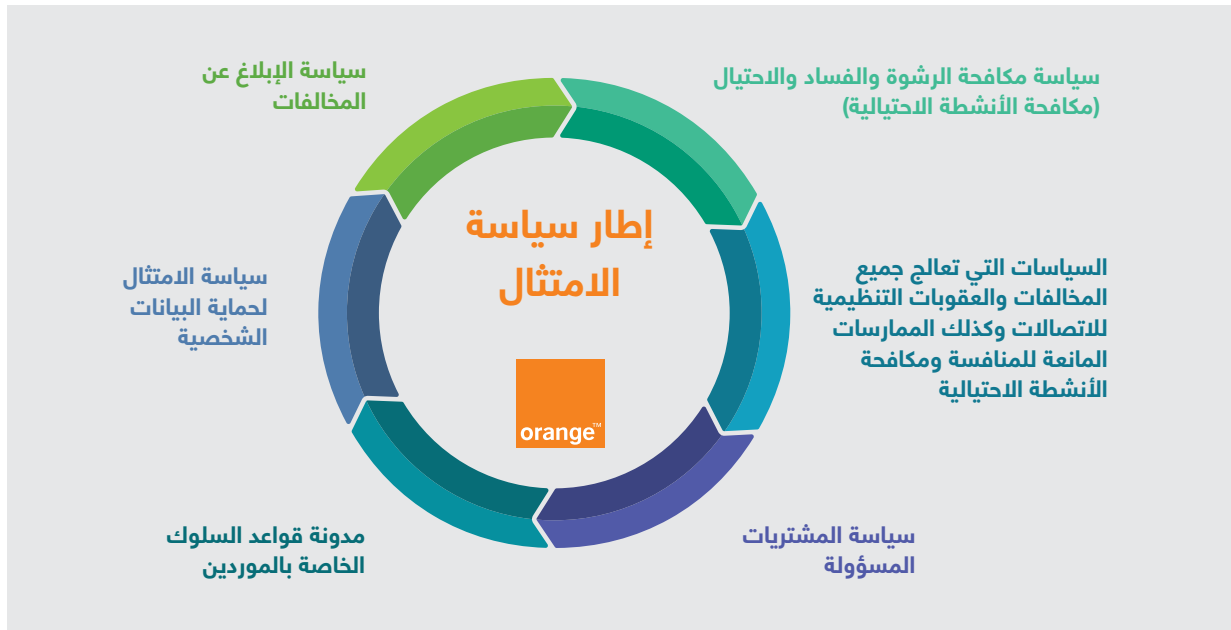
إطار سياسة الامتثال

orange™

سياسة مكافحة الرشوة والفساد والاحتيال (مكافحة الأنشطة الاحتيالية)

السياسات التي تعالج جميع المخالفات والعقوبات التنظيمية للاتصالات وكذلك الممارسات المانعة للمنافسة ومكافحة الأنشطة الاحتيالية

سياسة المشتريات المسؤولة

مدونة قواعد السلوك الخاصة بالموردين

سياسة الامتثال لحماية البيانات الشخصية

سياسة الإبلاغ عن المخالفات